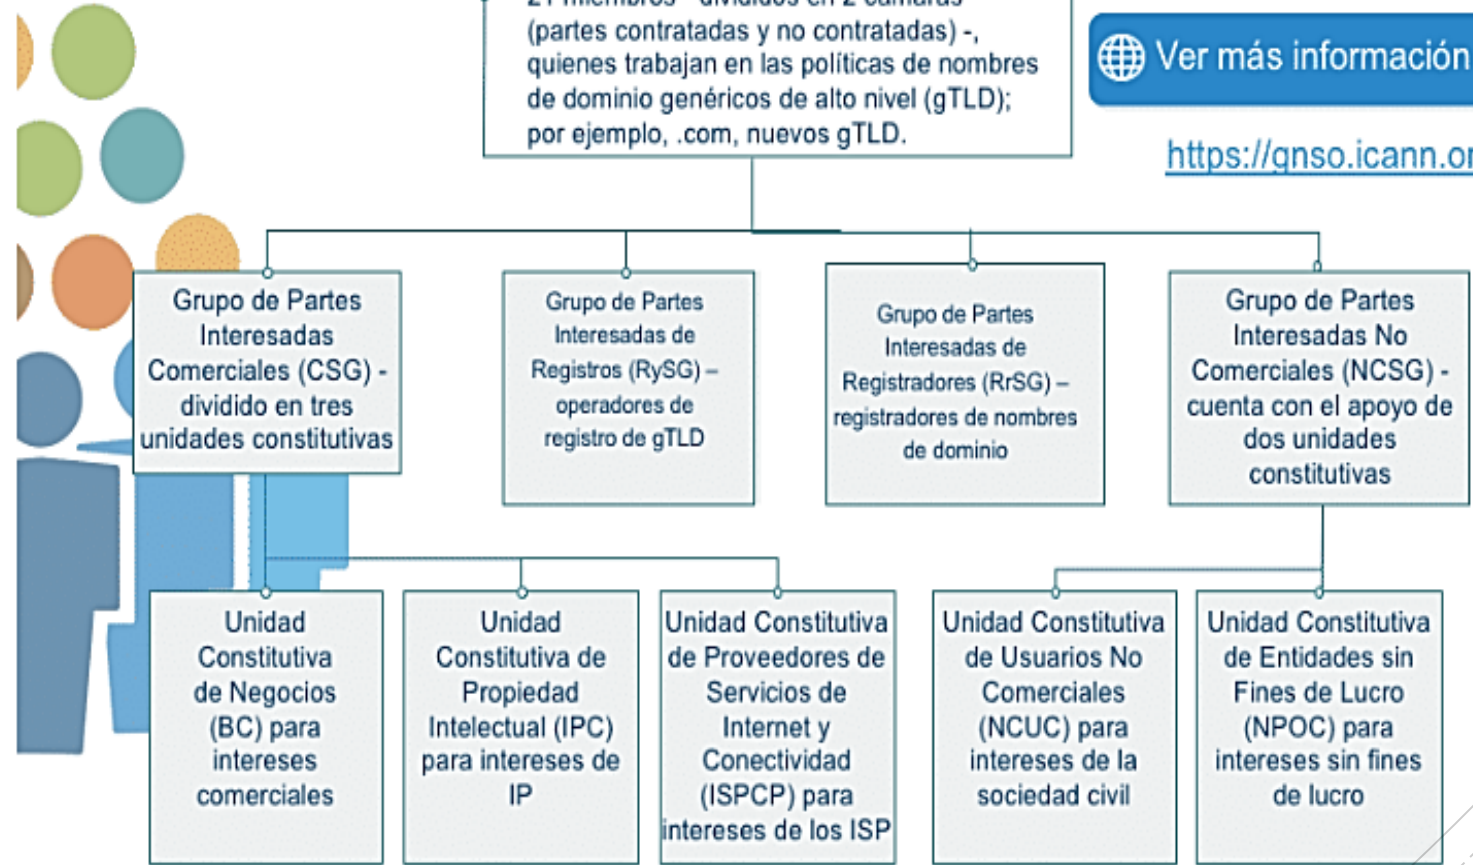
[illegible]
(partes contratadas y no contratadas) -, quienes trabajan en las políticas de nombres de dominio genéricos de alto nivel (gTLD); por ejemplo, .com, nuevos gTLD.

Ver más información

https://gnso.icann.o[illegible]

Grupo de Partes Interesadas Comerciales (CSG) - dividido en tres unidades constitutivas

Grupo de Partes Interesadas de Registros (RySG) – operadores de registro de gTLD

Grupo de Partes Interesadas de Registradores (RrSG) – registradores de nombres de dominio

Grupo de Partes Interesadas No Comerciales (NCSG) - cuenta con el apoyo de dos unidades constitutivas

Unidad Constitutiva de Negocios (BC) para intereses comerciales

Unidad Constitutiva de Propiedad Intelectual (IPC) para intereses de IP

Unidad Constitutiva de Proveedores de Servicios de Internet y Conectividad (ISPCP) para intereses de los ISP

Unidad Constitutiva de Usuarios No Comerciales (NCUC) para intereses de la sociedad civil

Unidad Constitutiva de Entidades sin Fines de Lucro (NPOC) para intereses sin fines de lucro